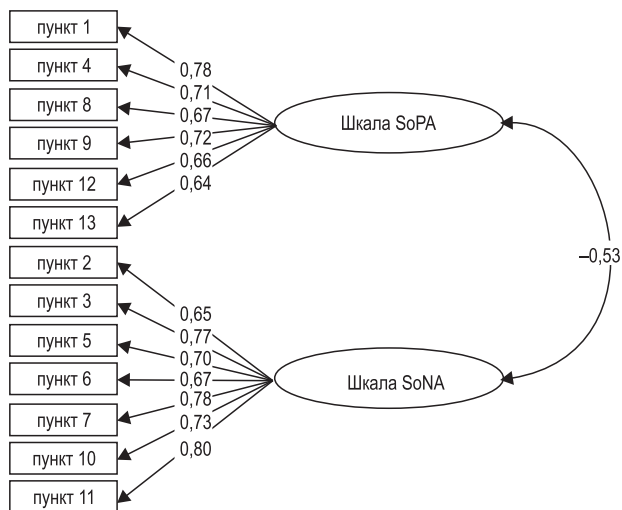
пункт 1
пункт 4
пункт 8
пункт 9
пункт 12
пункт 13
0,78
0,71
0,67
0,72
0,66
0,64
Шкала SoPA
пункт 2
пункт 3
пункт 5
пункт 6
пункт 7
пункт 10
пункт 11
0,65
0,77
0,70
0,67
0,78
0,73
0,80
Шкала SoNA
–0,53